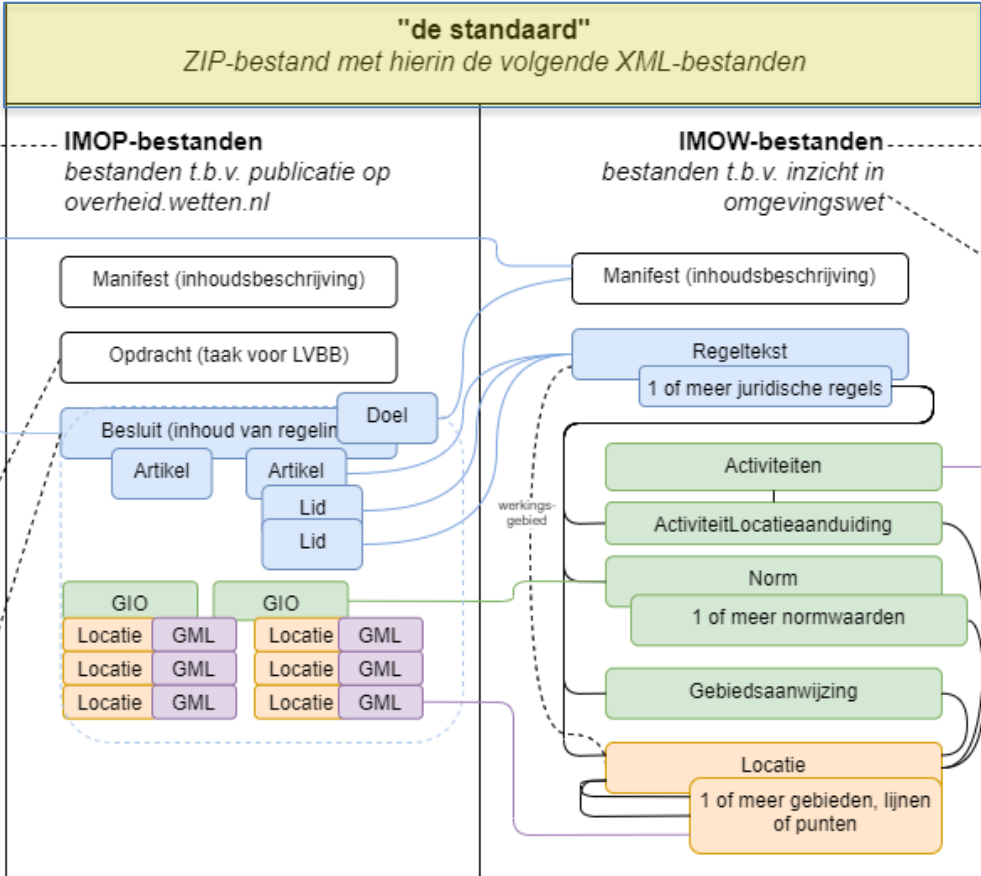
"de standaard"
ZIP-bestand met hierin de volgende XML-bestanden

IMOP-bestanden
bestanden t.b.v. publicatie op overheid.wetten.nl

IMOW-bestanden
bestanden t.b.v. inzicht in omgevingswet

Manifest (inhoudsbeschrijving)

Opdracht (taak voor LVBB)

Besluit (inhoud van regelin

Doel

Artikel

Artikel

Lid

Lid

GIO

GIO

Locatie GML
Locatie GML
Locatie GML

Locatie GML
Locatie GML
Locatie GML

Manifest (inhoudsbeschrijving)

Regeltekst
1 of meer juridische regels

werkingsgebied

Activiteiten

ActiviteitLocatieaanduiding

Norm
1 of meer normwaarden

Gebiedsaanwijzing

Locatie
1 of meer gebieden, lijnen of punten